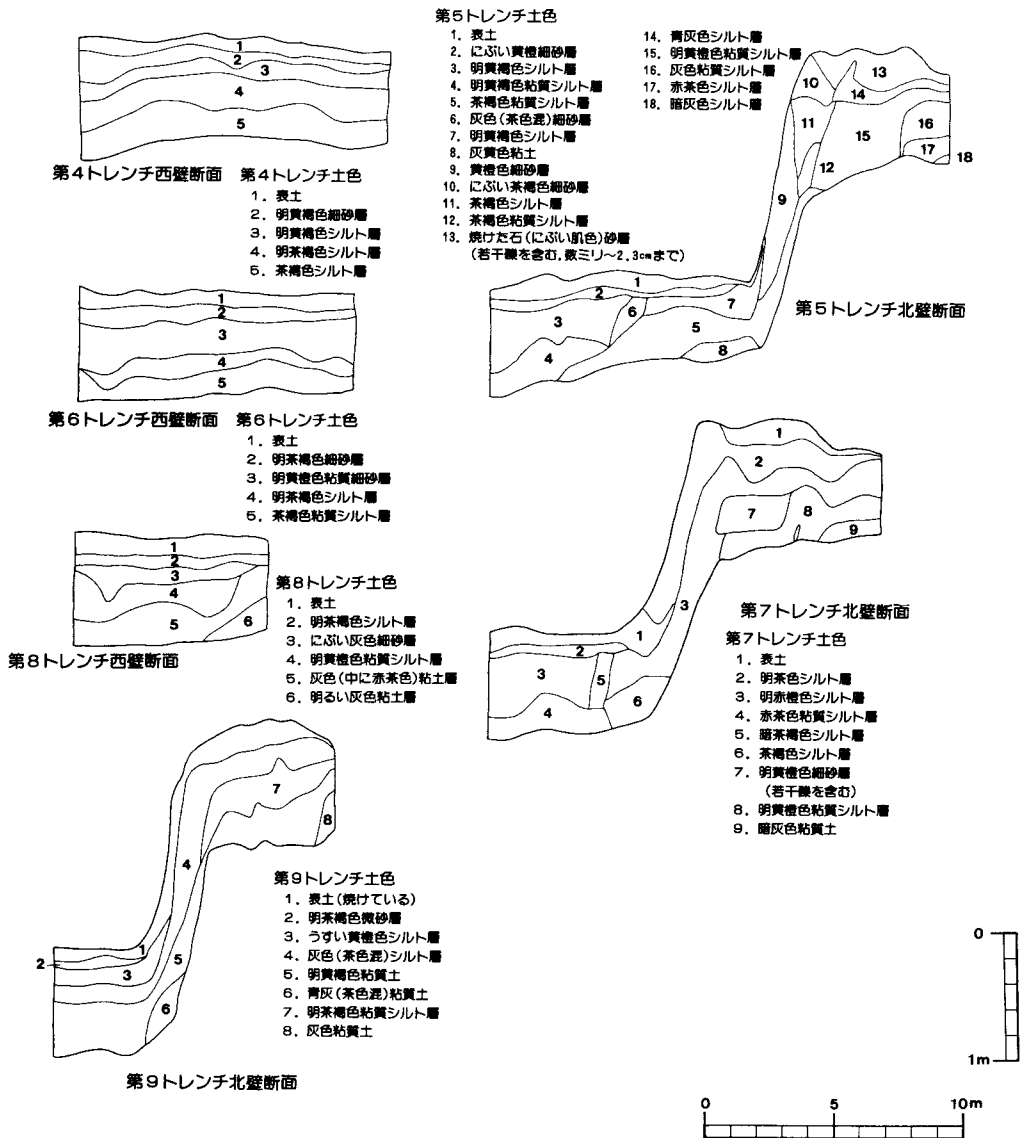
1
2
3
4
5

第4トレンチ西壁断面

第4トレンチ土色
1．表土
2．明黄褐色細砂層
3．明黄褐色シルト層
4．明茶褐色シルト層
5．茶褐色シルト層

第5トレンチ土色
1．表土
2．にぶい黄橙細砂層
3．明黄褐色シルト層
4．明黄褐色粘質シルト層
5．茶褐色粘質シルト層
6．灰色（茶色混）細砂層
7．明黄褐色シルト層
8．灰黄色粘土
9．黄橙色細砂層
10．にぶい茶褐色細砂層
11．茶褐色シルト層
12．茶褐色粘質シルト層
13．焼けた石（にぶい肌色）砂層
（若干礫を含む，数ミリ～2，3cmまで）
14．青灰色シルト層
15．明黄橙色粘質シルト層
16．灰色粘質シルト層
17．赤茶色シルト層
18．暗灰色シルト層

10 13 14 11 15 16 17 18 12 9 1 2 7 3 6 5 4 8

第5トレンチ北壁断面

1
2
3
4
5

第6トレンチ西壁断面

第6トレンチ土色
1．表土
2．明茶褐色細砂層
3．明黄橙色粘質細砂層
4．明茶褐色シルト層
5．茶褐色粘質シルト層

1 2 7 8 9 3 1 2 3 5 4 6

第7トレンチ北壁断面

第7トレンチ土色
1．表土
2．明茶色シルト層
3．明赤橙色シルト層
4．赤茶色粘質シルト層
5．暗茶褐色シルト層
6．茶褐色シルト層
7．明黄橙色細砂層
（若干礫を含む）
8．明黄橙色粘質シルト層
9．暗灰色粘質土

1
2
3
4
5
6

第8トレンチ西壁断面

第8トレンチ土色
1．表土
2．明茶褐色シルト層
3．にぶい灰色細砂層
4．明黄橙色粘質シルト層
5．灰色（中に赤茶色）粘土層
6．明るい灰色粘土層

7 8 4 2 1 3 5 6

第9トレンチ土色
1．表土（焼けている）
2．明茶褐色微砂層
3．うすい黄橙色シルト層
4．灰色（茶色混）シルト層
5．明黄褐色粘質土
6．青灰（茶色混）粘質土
7．明茶褐色粘質シルト層
8．灰色粘質土

第9トレンチ北壁断面

0
1m

0 5 10m